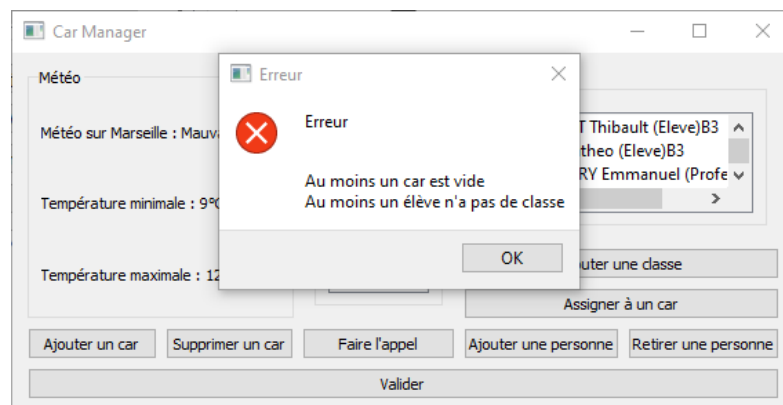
Car Manager

Météo

Météo sur Marseille : Mauv

Température minimale : 9°

Température maximale : 12

Erreur

Erreur

Au moins un car est vide
Au moins un élève n'a pas de classe

OK

T Thibault (Eleve)B3
rtheo (Eleve)B3
RY Emmanuel (Profe

uter une classe

Assigner à un car

Ajouter un car | Supprimer un car | Faire l'appel | Ajouter une personne | Retirer une personne

Valider